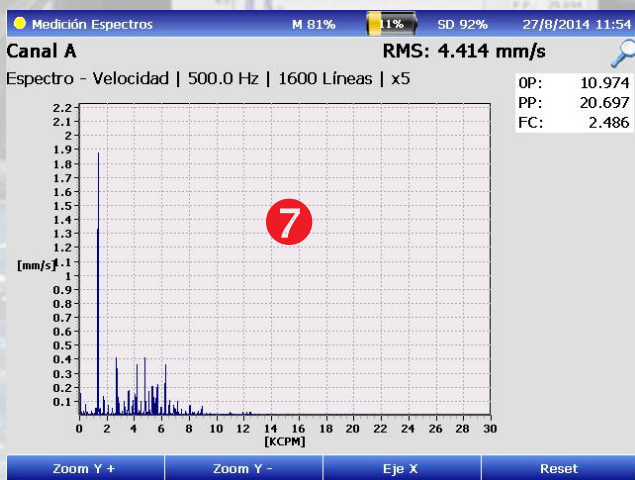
Medición Espectros M 81% 11% SD 92% 27/8/2014 11:54

Canal A RMS: 4.414 mm/s

Espectro - Velocidad | 500.0 Hz | 1600 Líneas | x5

| | |
|---|---|
| 0P: | 10.974 |
| PP: | 20.697 |
| FC: | 2.486 |

7

[mm/s]

2.2 2.1 2 1.9 1.8 1.7 1.6 1.5 1.4 1.3 1.2 1.1 1 0.9 0.8 0.7 0.6 0.5 0.4 0.3 0.2 0.1

0 2 4 6 8 10 12 14 16 18 20 22 24 26 28 30

[KCPM]

Zoom Y + Zoom Y - Eje X Reset